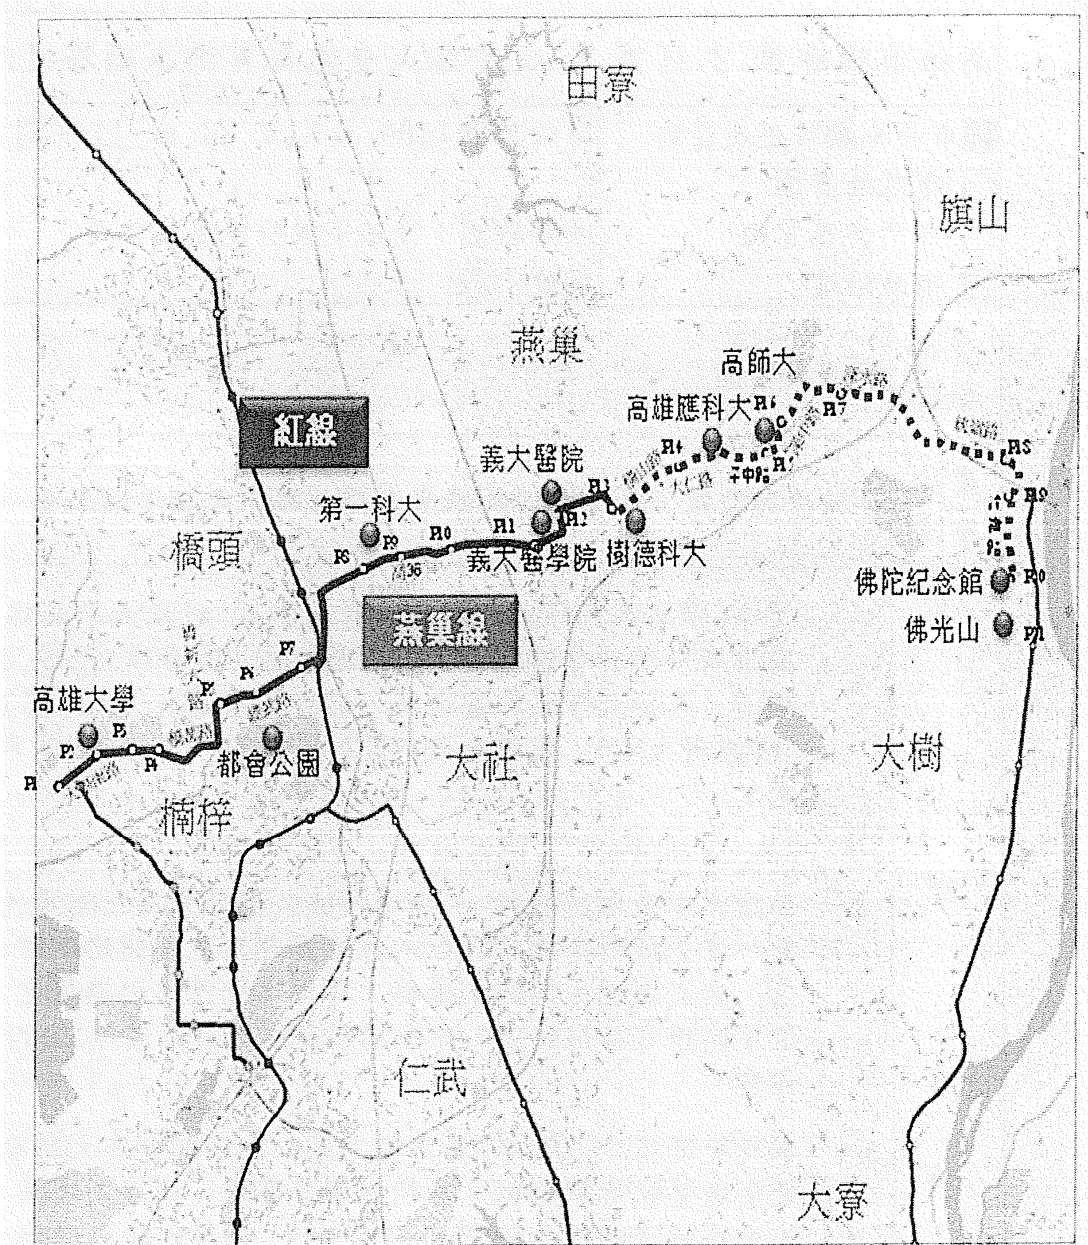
田寮

旗山

燕巢

高師大

高雄應科大

紅線

義大醫院

第一科大

橋頭

義大醫學院

樹德科大

佛陀紀念館

燕巢線

佛光山

高雄大學

都會公園

大社

大樹

楠梓

仁武

大寮

P1
P2
P3
P4
P5
P6
P7
P8
P9
P10
P11
P12
P13
P14
P16
P17
P18
P19
P20
P21
角36
千中路